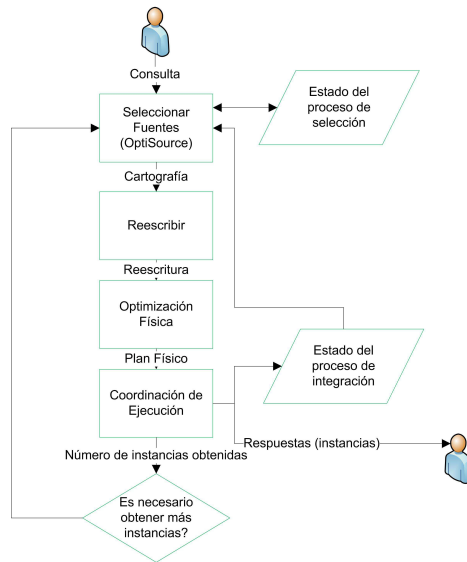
Consulta

Seleccionar Fuentes (OptiSource)

Estado del proceso de selección

Cartografía

Reescribir

Reescritura

Optimización Física

Plan Físico

Coordinación de Ejecución

Estado del proceso de integración

Respuestas (instancias)

Número de instancias obtenidas

Es necesario obtener más instancias?